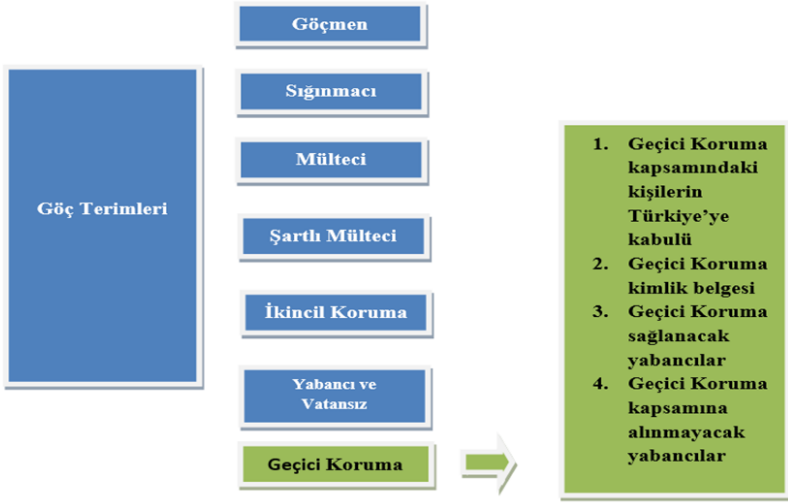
Göç Terimleri

Göçmen

Sığınmacı

Mülteci

Şartlı Mülteci

İkincil Koruma

Yabancı ve Vatansız

Geçici Koruma

1. Geçici Koruma kapsamındaki kişilerin Türkiye'ye kabulü
2. Geçici Koruma kimlik belgesi
3. Geçici Koruma sağlanacak yabancılar
4. Geçici Koruma kapsamına alınmayacak yabancılar